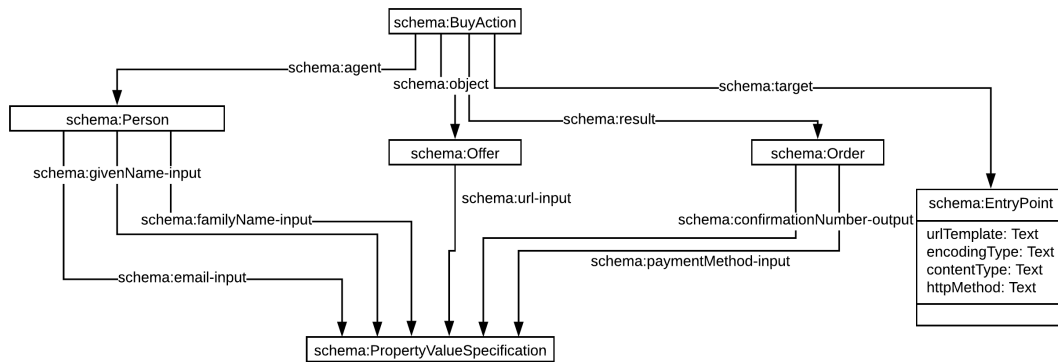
schema:BuyAction

schema:agent

schema:object

schema:target

schema:result

schema:Person

schema:Offer

schema:Order

schema:givenName-input

schema:url-input

schema:familyName-input

schema:confirmationNumber-output

schema:paymentMethod-input

schema:email-input

schema:EntryPoint

urlTemplate: Text
encodingType: Text
contentType: Text
httpMethod: Text

schema:PropertyValueSpecification